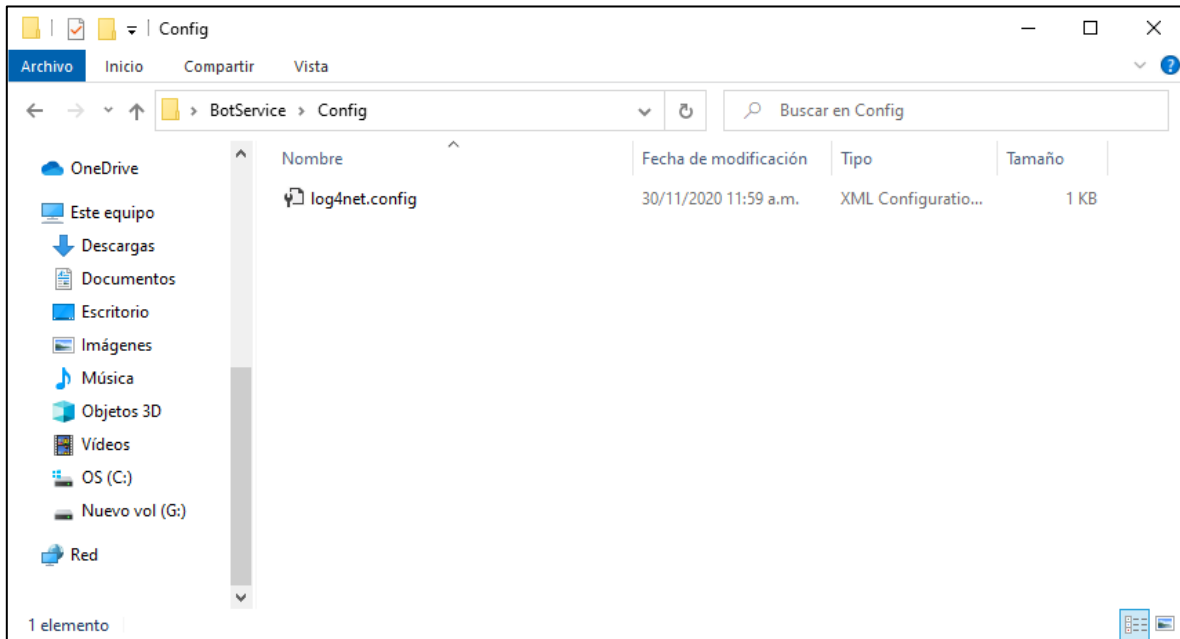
Config

Archivo Inicio Compartir Vista

BotService › Config

Buscar en Config

OneDrive
Este equipo
Descargas
Documentos
Escritorio
Imágenes
Música
Objetos 3D
Vídeos
OS (C:)
Nuevo vol (G:)
Red

| Nombre | Fecha de modificación | Tipo | Tamaño |
|---|---|---|---|
| log4net.config | 30/11/2020 11:59 a.m. | XML Configuratio... | 1 KB |

1 elemento